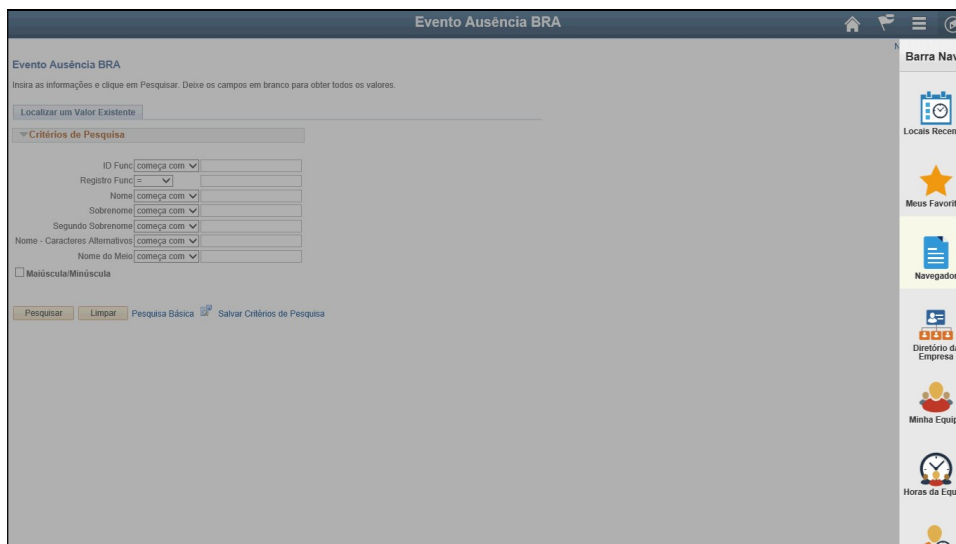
Evento Ausência BRA

Evento Ausência BRA

Insira as informações e clique em Pesquisar. Deixe os campos em branco para obter todos os valores.

Localizar um Valor Existente

Critérios de Pesquisa

ID Func começa com
Registro Func =
Nome começa com
Sobrenome começa com
Segundo Sobrenome começa com
Nome - Caracteres Alternativos começa com
Nome do Meio começa com

Maiúscula/Minúscula

Pesquisar Limpar Pesquisa Básica Salvar Critérios de Pesquisa

Barra Nav

Locais Recen

Meus Favorit

Navegador

Diretório da Empresa

Minha Equip

Horas da Equ